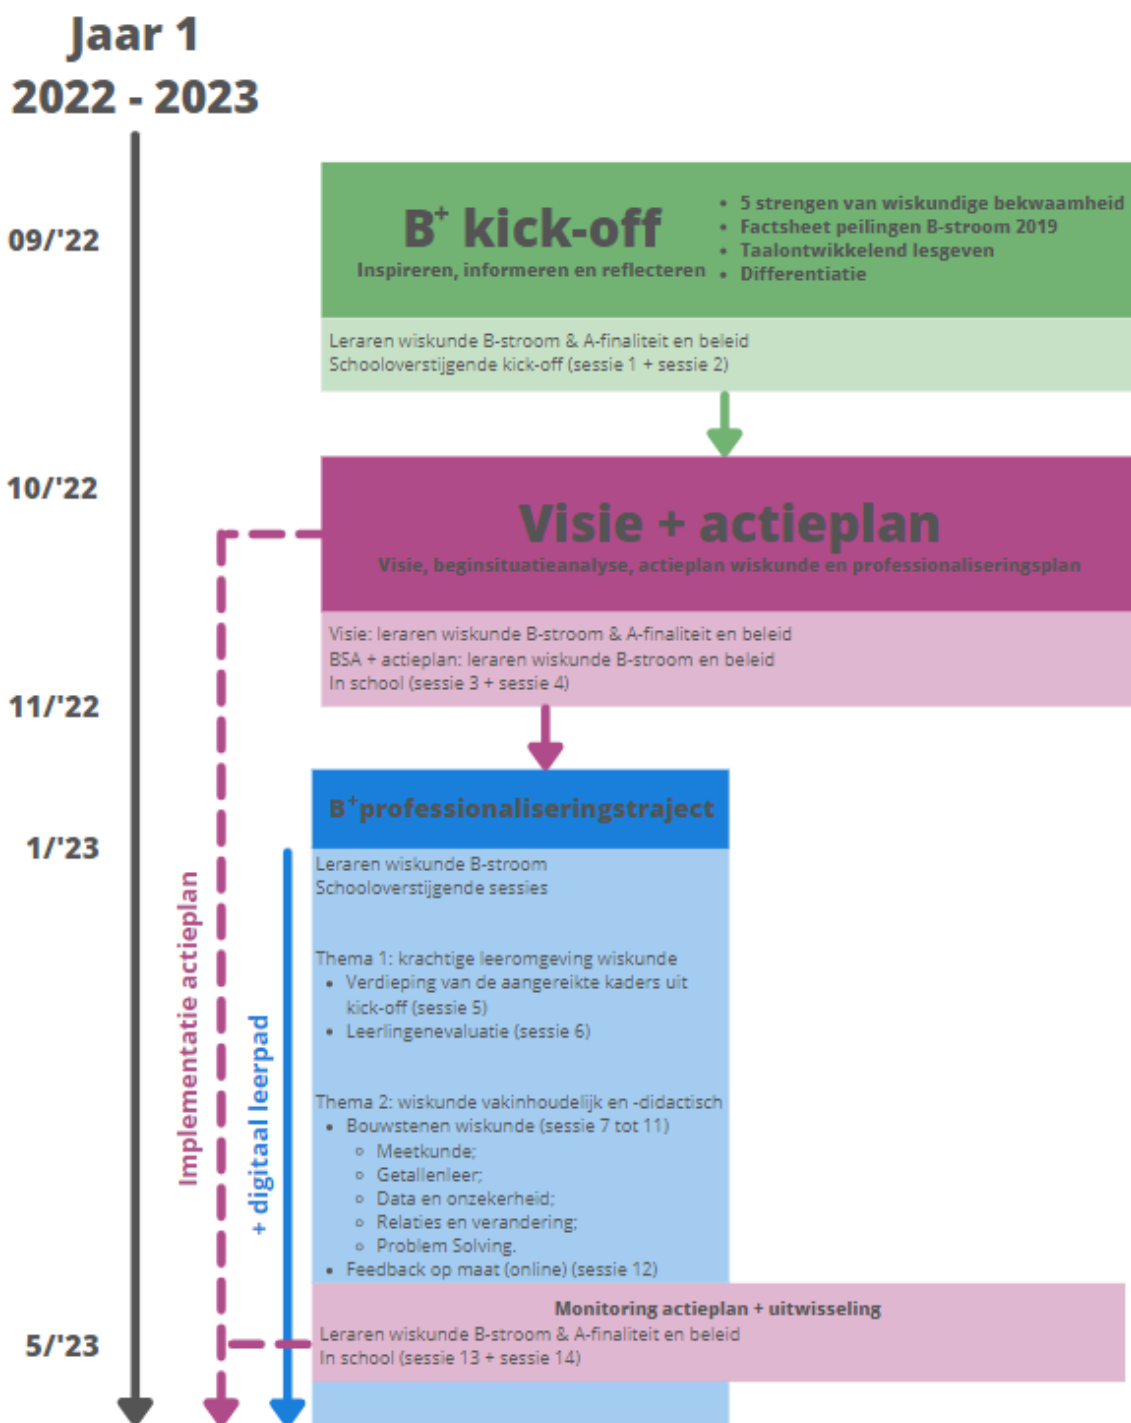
Jaar 1
2022 - 2023

09/'22

B$^{+}$ kick-off
Inspireren, informeren en reflecteren

- 5 strengen van wiskundige bekwaamheid
- Factsheet peilingen B-stroom 2019
- Taalontwikkelend lesgeven
- Differentiatie

Leraren wiskunde B-stroom & A-finaliteit en beleid
Schooloverstijgende kick-off (sessie 1 + sessie 2)

10/'22

Visie + actieplan
Visie, beginsituatieanalyse, actieplan wiskunde en professionaliseringsplan

Visie: leraren wiskunde B-stroom & A-finaliteit en beleid
BSA + actieplan: leraren wiskunde B-stroom en beleid
In school (sessie 3 + sessie 4)

11/'22

B$^{+}$professionaliseringstraject

1/'23

Leraren wiskunde B-stroom
Schooloverstijgende sessies

Thema 1: krachtige leeromgeving wiskunde
- Verdieping van de aangereikte kaders uit kick-off (sessie 5)
- Leerlingenevaluatie (sessie 6)

Thema 2: wiskunde vakinhoudelijk en -didactisch
- Bouwstenen wiskunde (sessie 7 tot 11)
  - Meetkunde;
  - Getallenleer;
  - Data en onzekerheid;
  - Relaties en verandering;
  - Problem Solving.
- Feedback op maat (online) (sessie 12)

Implementatie actieplan

+ digitaal leerpad

Monitoring actieplan + uitwisseling
Leraren wiskunde B-stroom & A-finaliteit en beleid
In school (sessie 13 + sessie 14)

5/'23